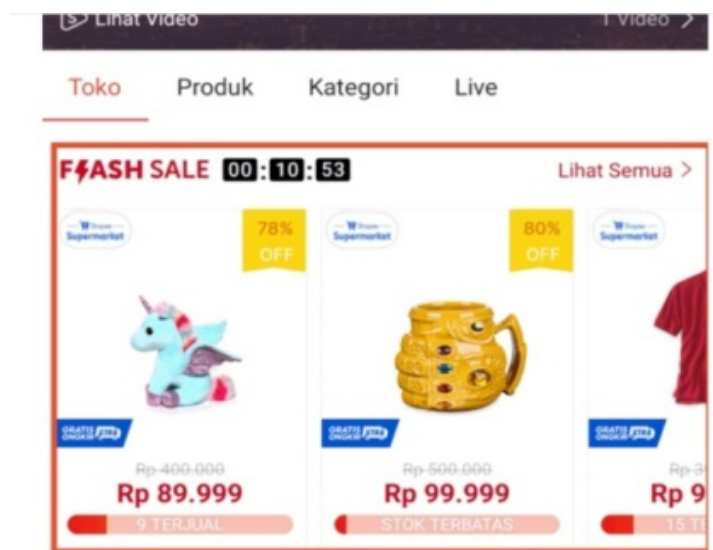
Lihat Video

1 Video >

Toko

Produk

Kategori

Live

F⚡ASH SALE 00 : 10 : 53

Lihat Semua >

Shopee Supermarket

78% OFF

GRATIS ONGKIR

Rp 400.000

Rp 89.999

9 TERJUAL

Shopee Supermarket

80% OFF

GRATIS ONGKIR

Rp 500.000

Rp 99.999

STOK TERBATAS

Shopee Supermarket

GRATIS ONGKIR

Rp 3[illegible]

Rp 9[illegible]

15 T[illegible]